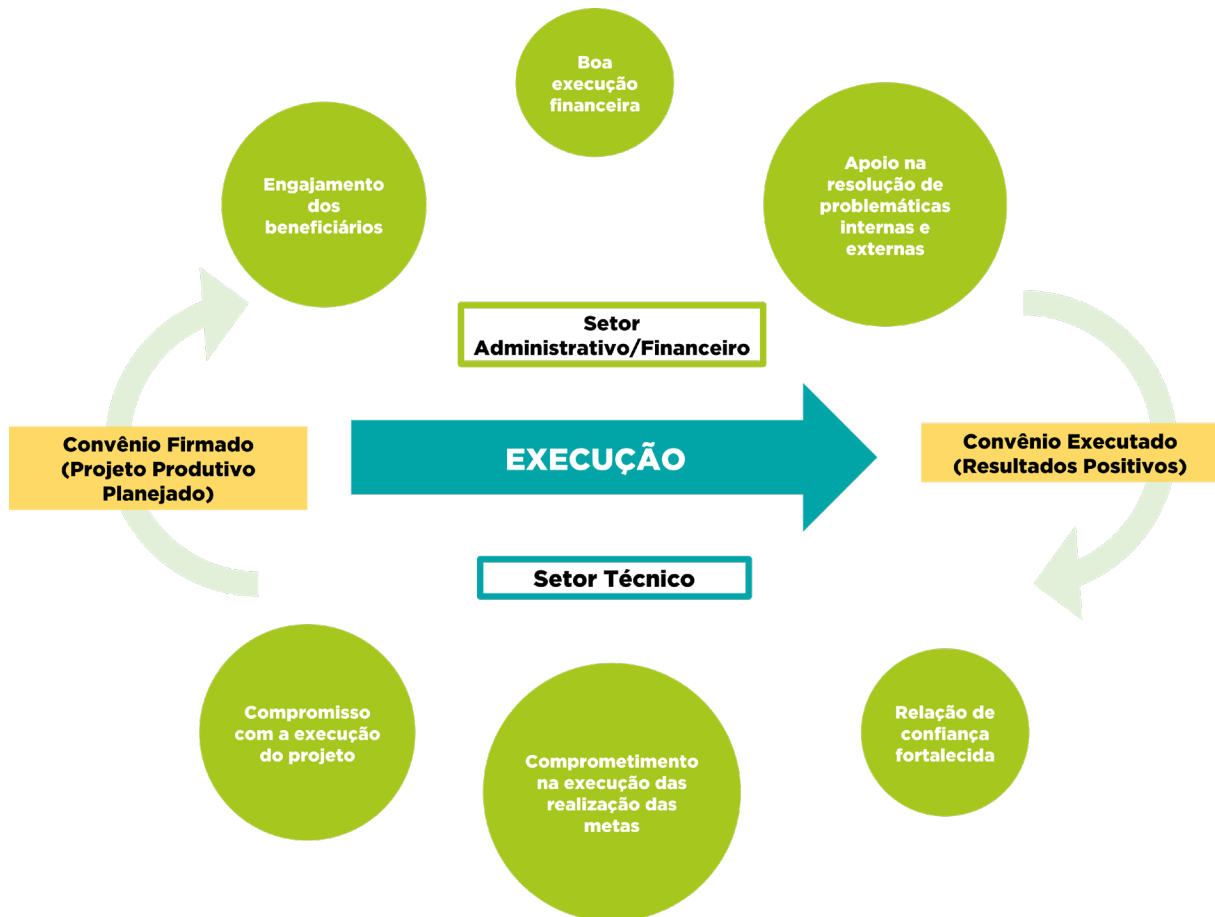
Boa execução financeira

Engajamento dos beneficiários

Apoio na resolução de problemáticas internas e externas

Setor Administrativo/Financeiro

Convênio Firmado (Projeto Produtivo Planejado)

EXECUÇÃO

Convênio Executado (Resultados Positivos)

Setor Técnico

Compromisso com a execução do projeto

Comprometimento na execução das realização das metas

Relação de confiança fortalecida